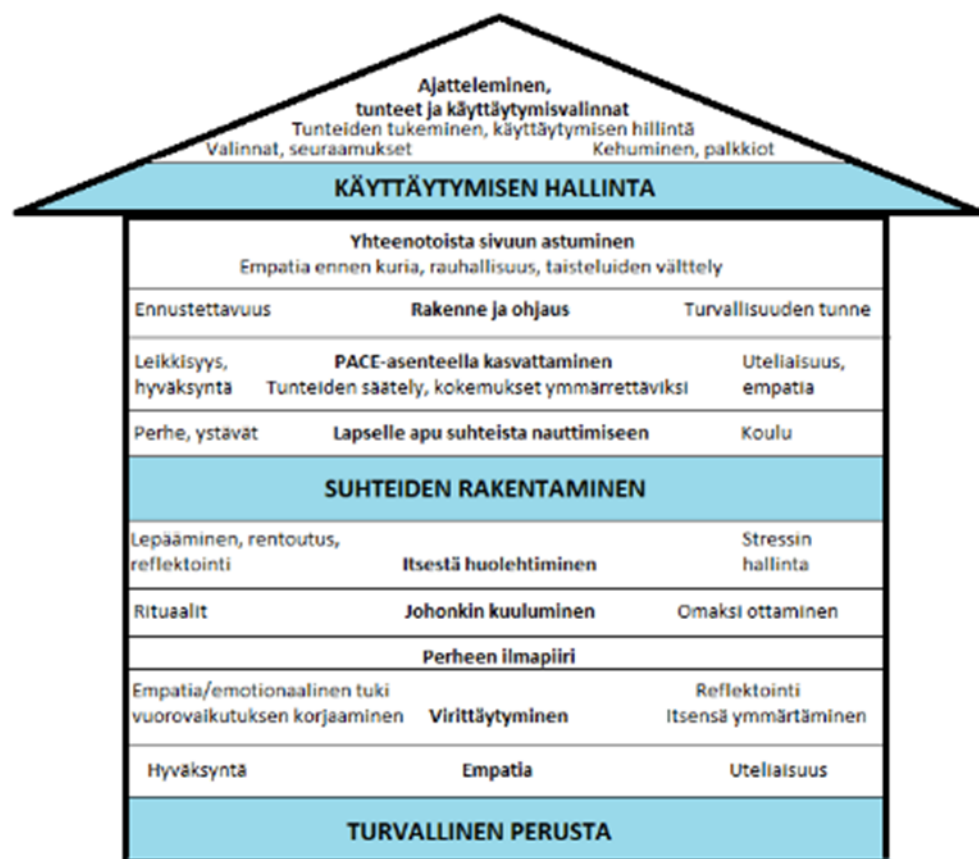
Ajatteleminen,
tunteet ja käyttäytymisvalinnat
Tunteiden tukeminen, käyttäytymisen hillintä
Valinnat, seuraamukset
Kehuminen, palkkiot

KÄYTTÄYTYMISEN HALLINTA

Yhteenotoista sivuun astuminen
Empatia ennen kuria, rauhallisuus, taisteluiden välttely

Ennustettavuus
Rakenne ja ohjaus
Turvallisuuden tunne

Leikkisyys, hyväksyntä
PACE-asenteella kasvattaminen
Tunteiden säätely, kokemukset ymmärrettäviksi
Uteliaisuus, empatia

Perhe, ystävät
Lapselle apu suhteista nauttimiseen
Koulu

SUHTEIDEN RAKENTAMINEN

Lepääminen, rentoutus, reflektointi
Itsestä huolehtiminen
Stressin hallinta

Rituaalit
Johonkin kuuluminen
Omaksi ottaminen

Perheen ilmapiiri

Empatia/emotionaalinen tuki
vuorovaikutuksen korjaaminen
Virittäytyminen
Reflektointi
Itsensä ymmärtäminen

Hyväksyntä
Empatia
Uteliaisuus

TURVALLINEN PERUSTA